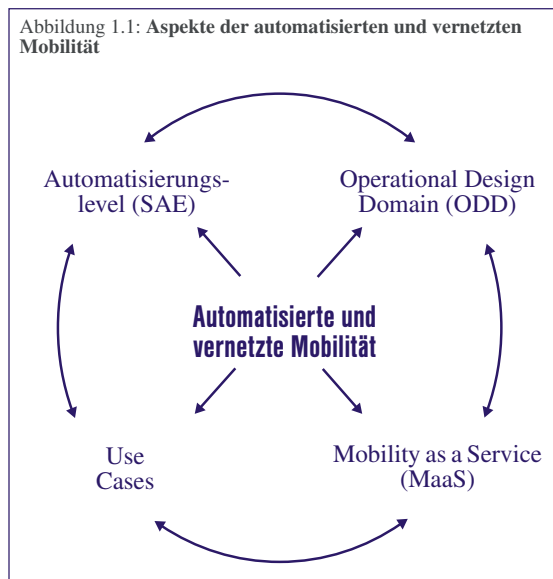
Abbildung 1.1: **Aspekte der automatisierten und vernetzten Mobilität**

Automatisierungs-level (SAE)

Operational Design Domain (ODD)

Automatisierte und vernetzte Mobilität

Use Cases

Mobility as a Service (MaaS)